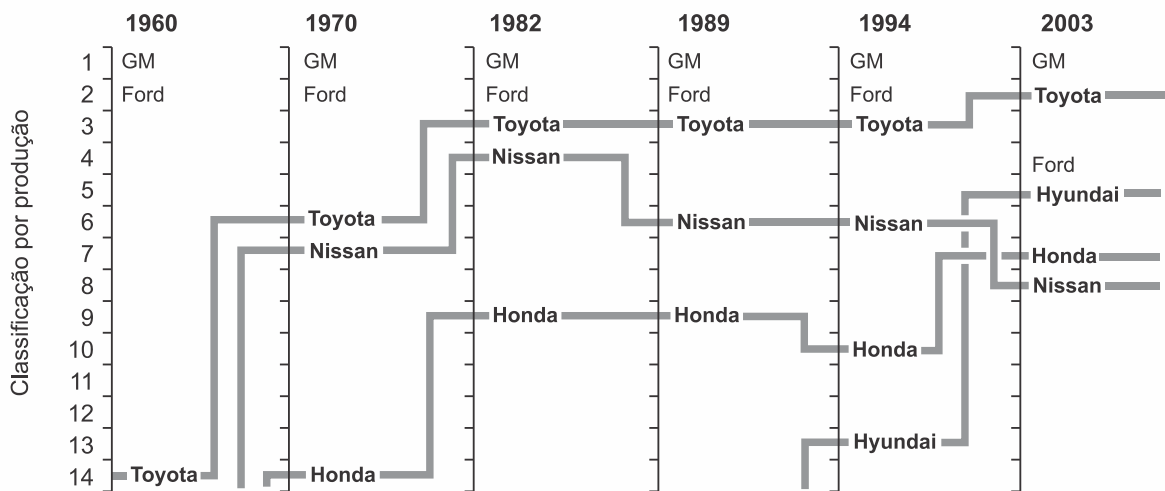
1960 1970 1982 1989 1994 2003

Classificação por produção

1 2 3 4 5 6 7 8 9 10 11 12 13 14

1960: Toyota

1970: GM, Ford, Toyota, Nissan, Honda

1982: GM, Ford, Toyota, Nissan, Honda

1989: GM, Ford, Toyota, Nissan, Honda

1994: GM, Ford, Toyota, Nissan, Honda, Hyundai

2003: GM, Toyota, Ford, Hyundai, Honda, Nissan